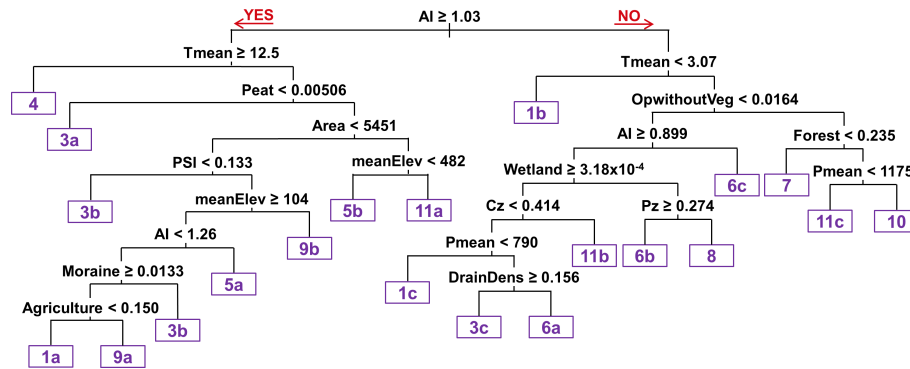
YES
AI ≥ 1.03
NO
Tmean ≥ 12.5
4
Peat < 0.00506
3a
Area < 5451
PSI < 0.133
3b
meanElev ≥ 104
AI < 1.26
Moraine ≥ 0.0133
Agriculture < 0.150
1a
9a
3b
5a
9b
meanElev < 482
5b
11a
Tmean < 3.07
1b
OpwithoutVeg < 0.0164
AI ≥ 0.899
Wetland ≥ $3.18x10^{-4}$
Cz < 0.414
Pmean < 790
1c
DrainDens ≥ 0.156
3c
6a
11b
Pz ≥ 0.274
6b
8
6c
Forest < 0.235
7
Pmean < 1175
11c
10